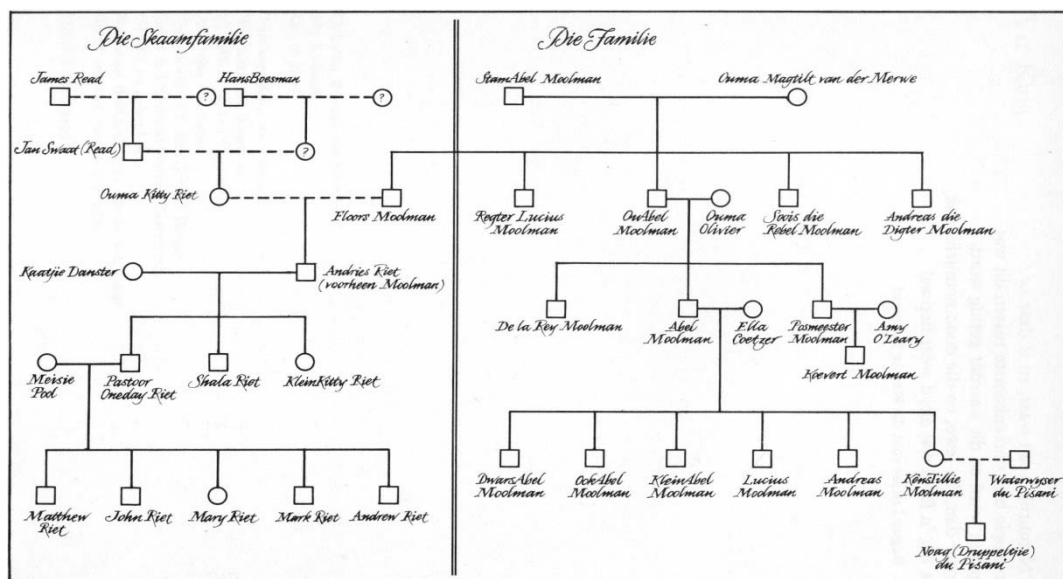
Die Skaamfamilie

James Read

Hans Boesman

?

?

Jan Swart (Read)

?

Ouma Kitty Riet

Floors Moolman

Kaatjie Danster

Andries Riet (voorheen Moolman)

Meisie Pool

Pastoor Oneday Riet

Shala Riet

KleinKitty Riet

Matthew Riet

John Riet

Mary Riet

Mark Riet

Andrew Riet

Die Familie

StamAbel Moolman

Ouma Magtilt van der Merwe

Regter Lucius Moolman

OuAbel Moolman

Ouma Olivier

Sosis die Rebel Moolman

Andreas die Digter Moolman

De la Rey Moolman

Abel Moolman

Ella Coetzer

Posmeester Moolman

Amy O'Leary

Koevert Moolman

DwarsAbel Moolman

OckAbel Moolman

KleinAbel Moolman

Lucius Moolman

Andreas Moolman

KenStillie Moolman

Waterwyser du Pisani

Noag (Druppeltjie) du Pisani